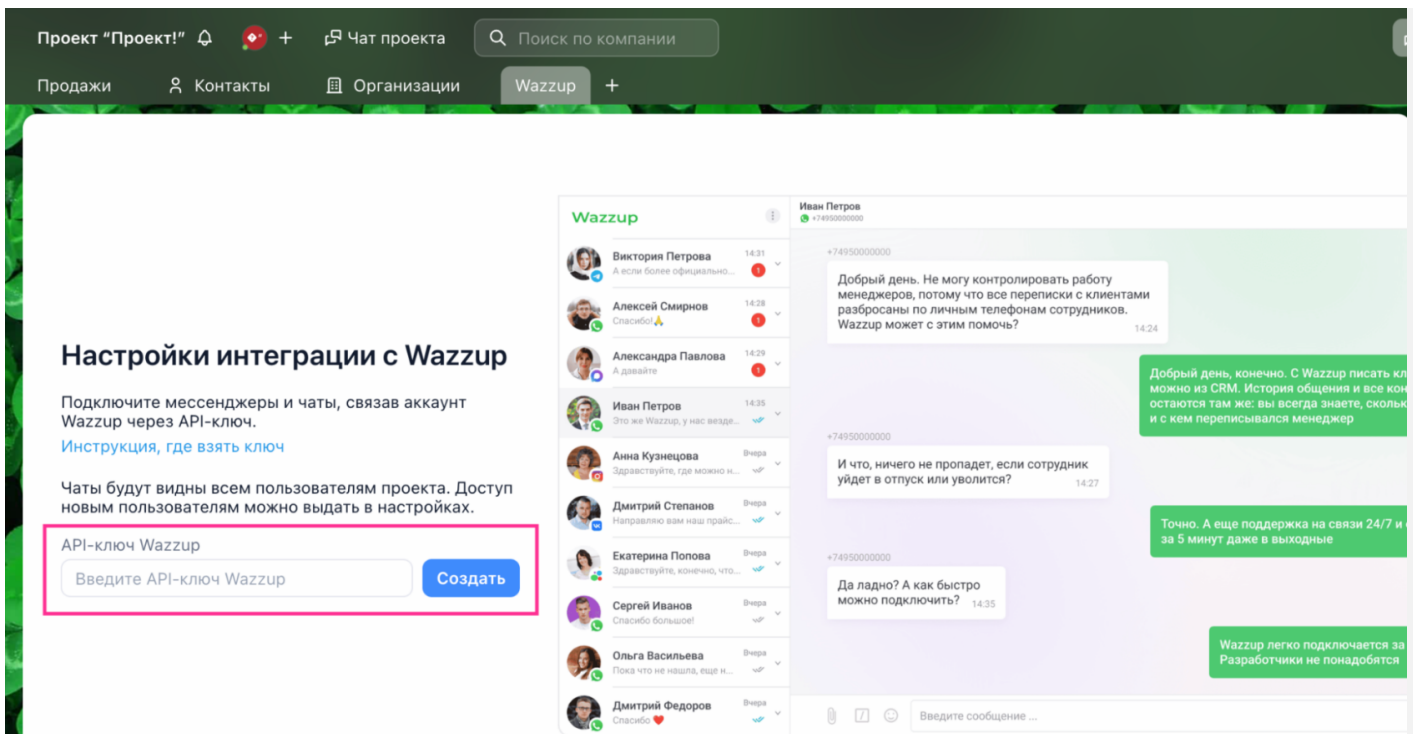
Проект "Проект!" + Чат проекта Поиск по компании

Продажи Контакты Организации Wazzup +

Настройки интеграции с Wazzup

Подключите мессенджеры и чаты, связав аккаунт Wazzup через API-ключ.

Инструкция, где взять ключ

Чаты будут видны всем пользователям проекта. Доступ новым пользователям можно выдать в настройках.

API-ключ Wazzup

Введите API-ключ Wazzup

Создать

Wazzup

Виктория Петрова 14:31
А если более официально...
1

Алексей Смирнов 14:28
Спасибо!🙏
1

Александра Павлова 14:29
А давайте
1

Иван Петров 14:35
Это же Wazzup, у нас везде...

Анна Кузнецова Вчера
Здравствуйте, где можно н...

Дмитрий Степанов Вчера
Направляю вам наш прайс...

Екатерина Попова Вчера
Здравствуйте, конечно, что...

Сергей Иванов Вчера
Спасибо большое!

Ольга Васильева Вчера
Пока что не нашла, еще н...

Дмитрий Федоров Вчера
Спасибо ❤️

Иван Петров
+74950000000

+74950000000
Добрый день. Не могу контролировать работу менеджеров, потому что все переписки с клиентами разбросаны по личным телефонам сотрудников. Wazzup может с этим помочь? 14:24

Добрый день, конечно. С Wazzup писать кл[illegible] можно из CRM. История общения и все кон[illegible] остаются там же: вы всегда знаете, скольк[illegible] и с кем переписывался менеджер

+74950000000
И что, ничего не пропадет, если сотрудник уйдет в отпуск или уволится? 14:27

Точно. А еще поддержка на связи 24/7 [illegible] за 5 минут даже в выходные

+74950000000
Да ладно? А как быстро можно подключить? 14:35

Wazzup легко подключается за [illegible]
Разработчики не понадобятся

Введите сообщение ...